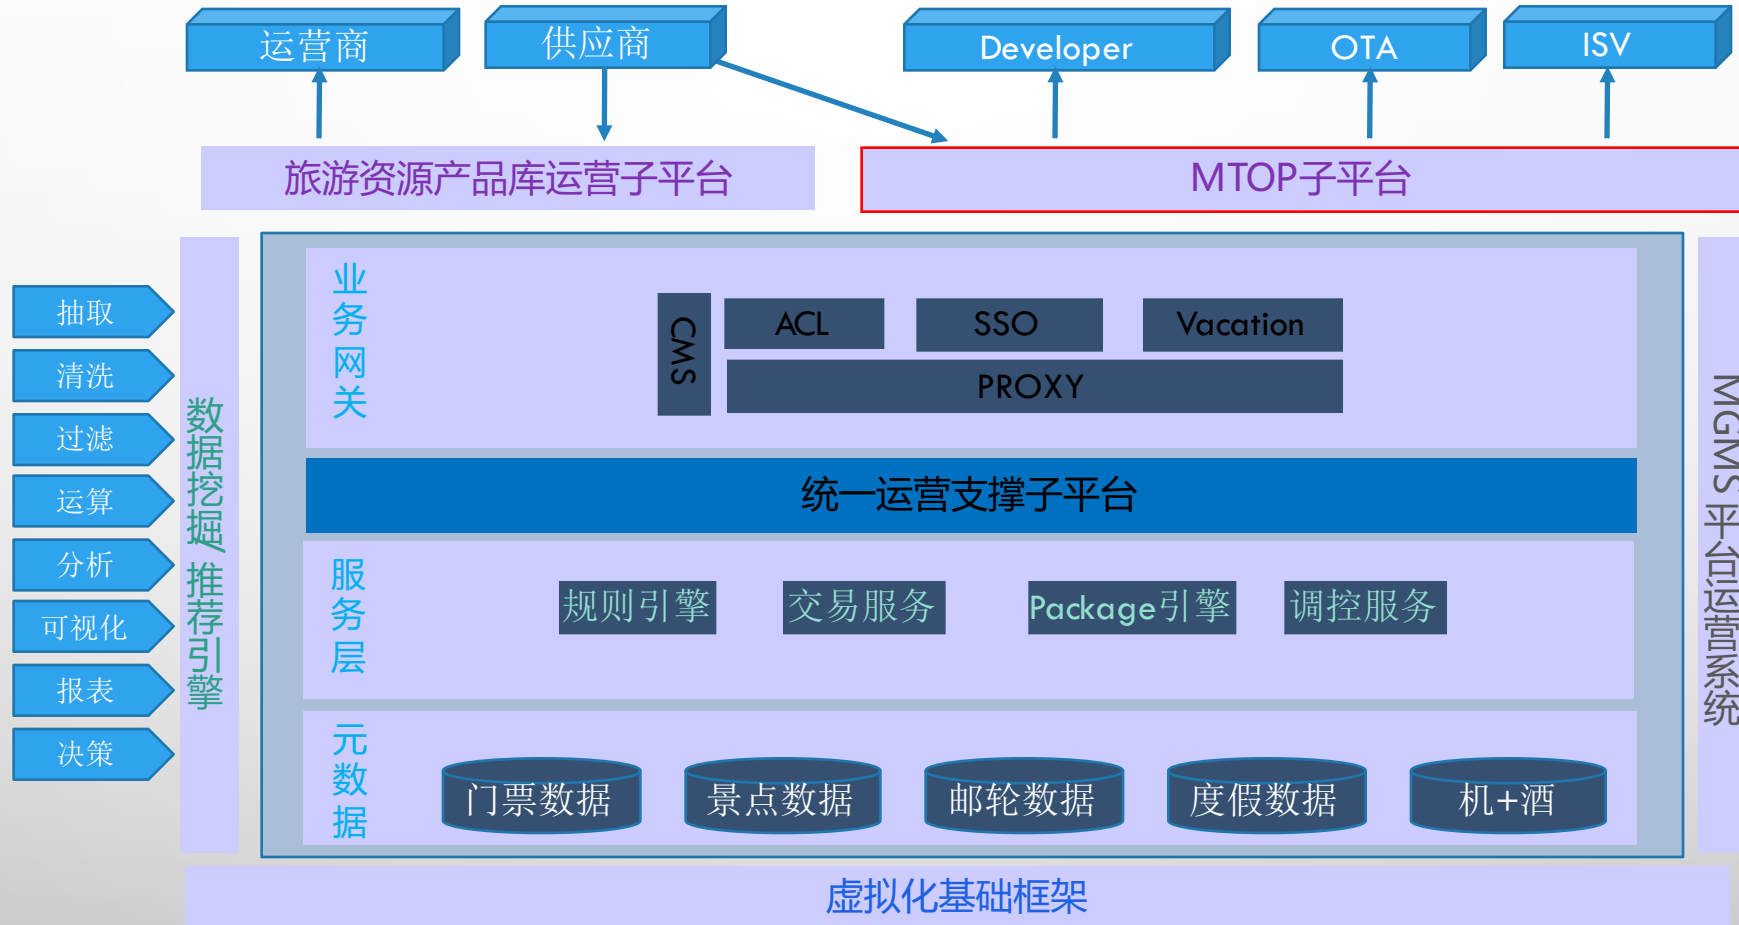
运营商

供应商

Developer

OTA

ISV

旅游资源产品库运营子平台

MTOP子平台

抽取

清洗

过滤

运算

分析

可视化

报表

决策

数据挖掘/推荐引擎

业务网关

CMS

ACL

SSO

Vacation

PROXY

统一运营支撑子平台

服务层

规则引擎

交易服务

Package引擎

调控服务

元数据

门票数据

景点数据

邮轮数据

度假数据

机+酒

MGMS平台运营系统

虚拟化基础框架